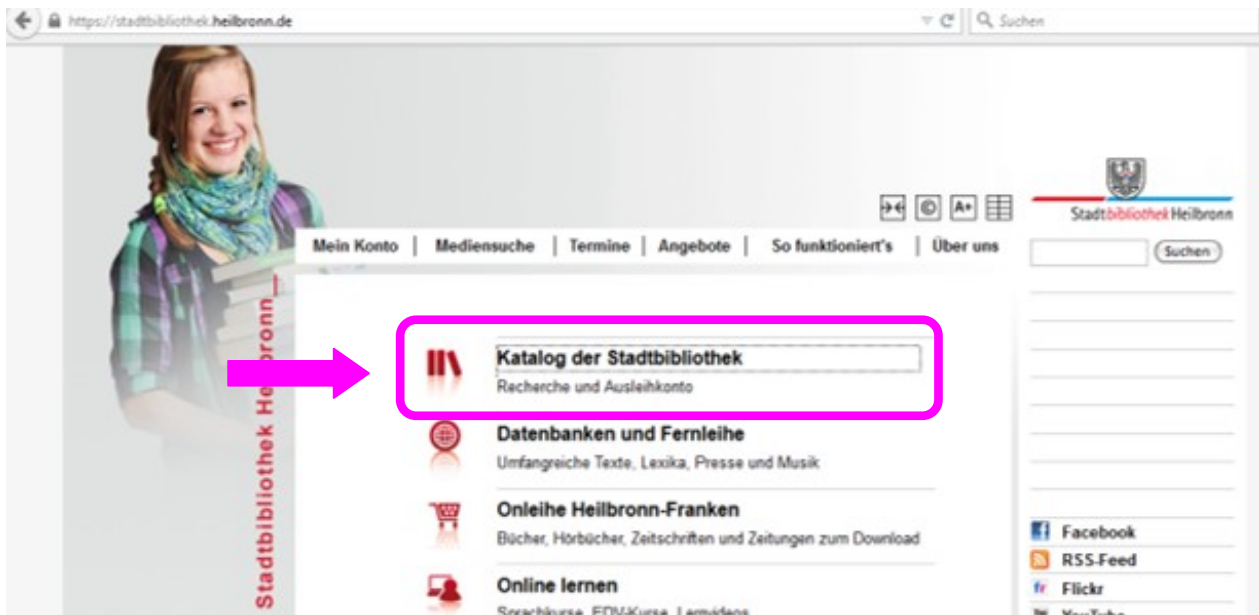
https://stadtbibliothek.heilbronn.de

Suchen

Stadtbibliothek Heilbronn

Suchen

Mein Konto | Mediensuche | Termine | Angebote | So funktioniert's | Über uns

Stadtbibliothek Heilbronn

Katalog der Stadtbibliothek
Recherche und Ausleihkonto

Datenbanken und Fernleihe
Umfangreiche Texte, Lexika, Presse und Musik

Onleihe Heilbronn-Franken
Bücher, Hörbücher, Zeitschriften und Zeitungen zum Download

Online lernen
Sprachkurse, EDV-Kurse, Lernvideos

Facebook
RSS-Feed
Flickr
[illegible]